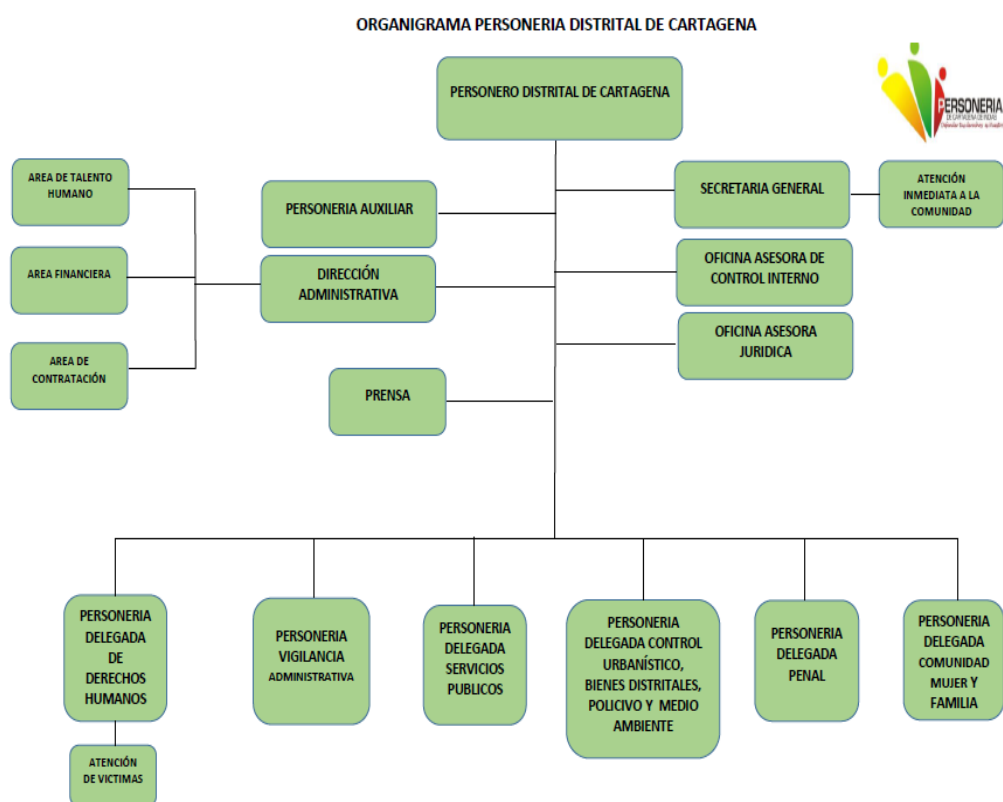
ORGANIGRAMA PERSONERIA DISTRITAL DE CARTAGENA

PERSONERIA
DE CARTAGENA DE INDIAS
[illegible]

PERSONERO DISTRITAL DE CARTAGENA

AREA DE TALENTO HUMANO

AREA FINANCIERA

AREA DE CONTRATACIÓN

PERSONERIA AUXILIAR

DIRECCIÓN ADMINISTRATIVA

PRENSA

SECRETARIA GENERAL

ATENCIÓN INMEDIATA A LA COMUNIDAD

OFICINA ASESORA DE CONTROL INTERNO

OFICINA ASESORA JURIDICA

PERSONERIA DELEGADA DE DERECHOS HUMANOS

ATENCIÓN DE VICTIMAS

PERSONERIA VIGILANCIA ADMINISTRATIVA

PERSONERIA DELEGADA SERVICIOS PUBLICOS

PERSONERIA DELEGADA CONTROL URBANÍSTICO, BIENES DISTRITALES, POLICIVO Y MEDIO AMBIENTE

PERSONERIA DELEGADA PENAL

PERSONERIA DELEGADA COMUNIDAD MUJER Y FAMILIA